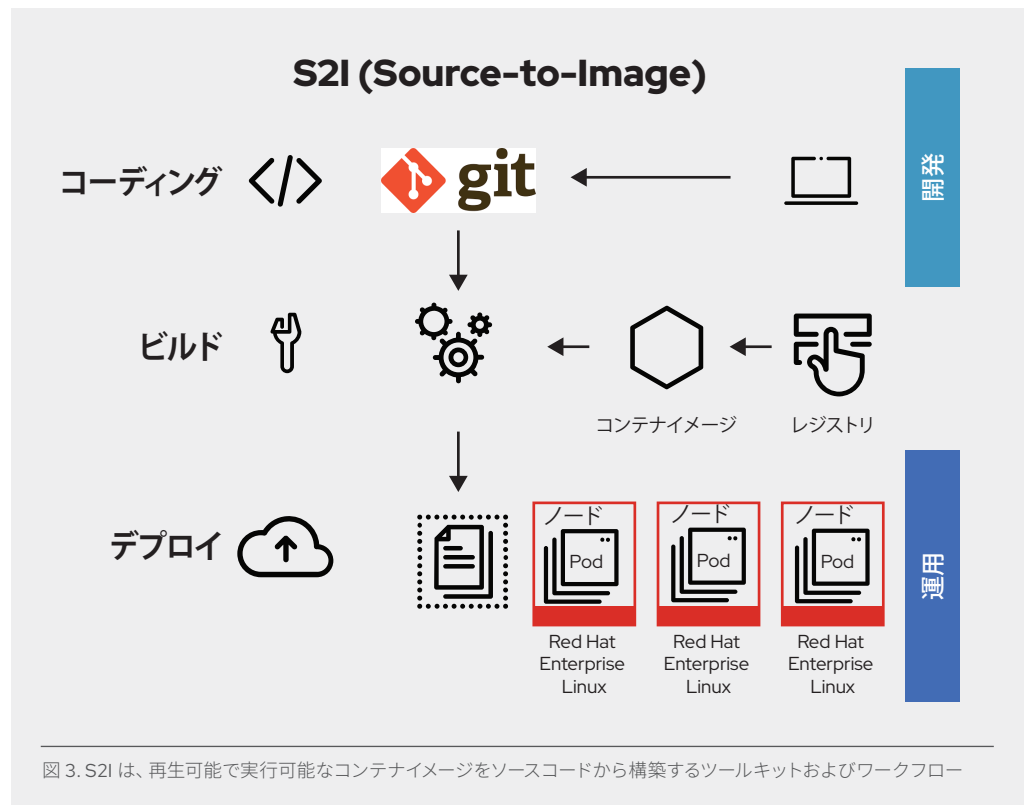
S2I (Source-to-Image)

開発

コーディング

git

ビルド

コンテナイメージ

レジストリ

運用

デプロイ

ノード

Pod

ノード

Pod

ノード

Pod

Red Hat Enterprise Linux

Red Hat Enterprise Linux

Red Hat Enterprise Linux

図 3. S2I は、再生可能で実行可能なコンテナイメージをソースコードから構築するツールキットおよびワークフロー